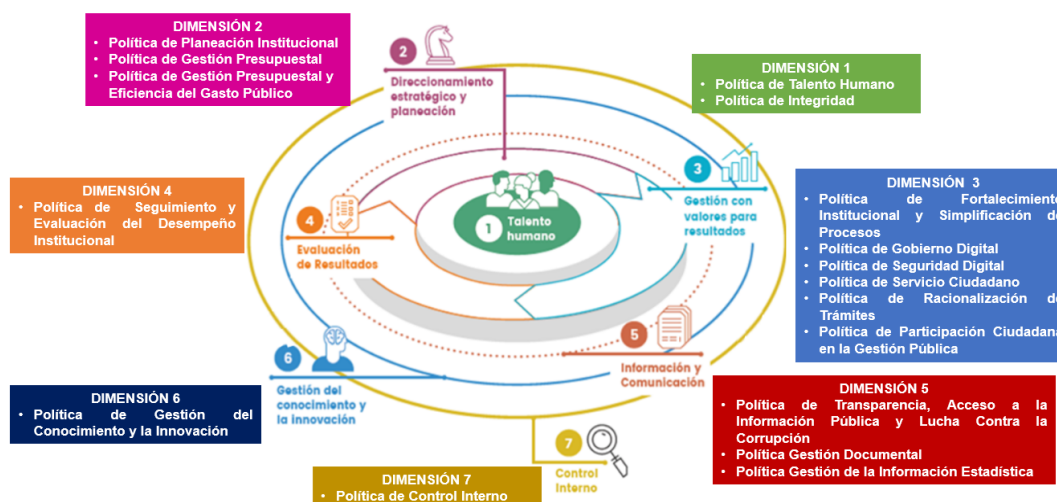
DIMENSIÓN 2
• Política de Planeación Institucional
• Política de Gestión Presupuestal
• Política de Gestión Presupuestal y Eficiencia del Gasto Público

2
Direccionamiento estratégico y planeación

DIMENSIÓN 1
• Política de Talento Humano
• Política de Integridad

DIMENSIÓN 4
• Política de Seguimiento y Evaluación del Desempeño Institucional

1 Talento humano

3
Gestión con valores para resultados

DIMENSIÓN 3
• Política de Fortalecimiento Institucional y Simplificación de Procesos
• Política de Gobierno Digital
• Política de Seguridad Digital
• Política de Servicio Ciudadano
• Política de Racionalización de Trámites
• Política de Participación Ciudadana en la Gestión Pública

4
Evaluación de Resultados

5
Información y Comunicación

6
Gestión del conocimiento y la innovación

DIMENSIÓN 6
• Política de Gestión del Conocimiento y la Innovación

DIMENSIÓN 5
• Política de Transparencia, Acceso a la Información Pública y Lucha Contra la Corrupción
• Política Gestión Documental
• Política Gestión de la Información Estadística

7
Control Interno

DIMENSIÓN 7
• Política de Control Interno